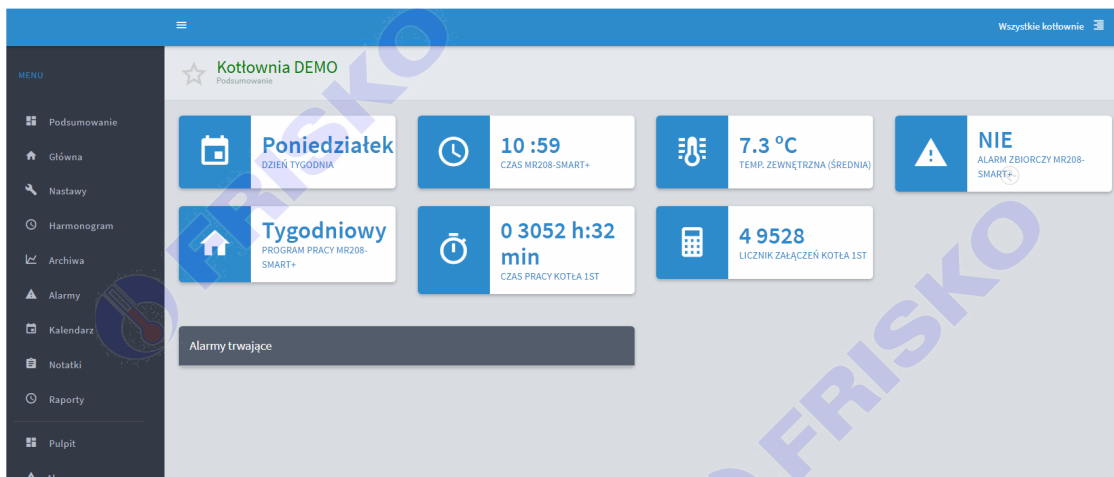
Wszystkie kotłownie

MENU

Podsumowanie
Główna
Nastawy
Harmonogram
Archiwa
Alarmy
Kalendarz
Notatki
Raporty
Pulpit

Kotłownia DEMO
Podsumowanie

Poniedziałek
DZIEŃ TYGODNIA

10 :59
CZAS MR208-SMART+

7.3 °C
TEMP. ZEWNĘTRZNA (ŚREDNIA)

NIE
ALARM ZBIORCZY MR208-SMART+

Tygodniowy
PROGRAM PRACY MR208-SMART+

0 3052 h:32 min
CZAS PRACY KOTŁA 1ST

4 9528
LICZNIK ZAŁĄCZEŃ KOTŁA 1ST

Alarmy trwające

FRISKO
FRISKO
FRISKO